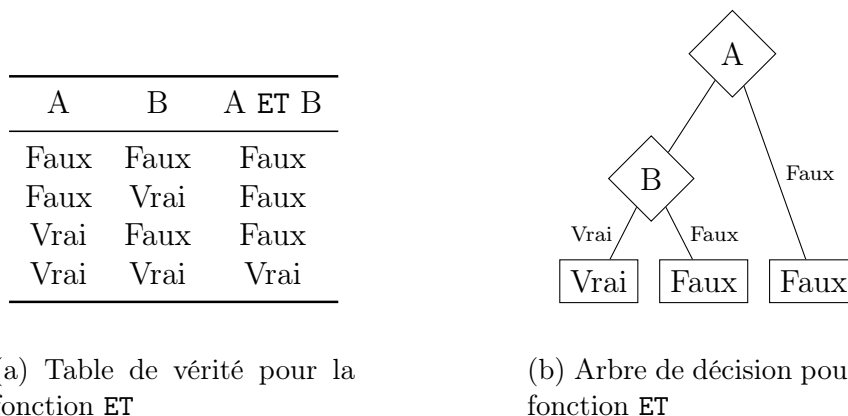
| A | B | A ET B |
|---|---|---|
| Faux | Faux | Faux |
| Faux | Vrai | Faux |
| Vrai | Faux | Faux |
| Vrai | Vrai | Vrai |

(a) Table de vérité pour la fonction ET

A
B
Faux
Vrai
Faux
Vrai
Faux
Faux

(b) Arbre de décision pou fonction ET